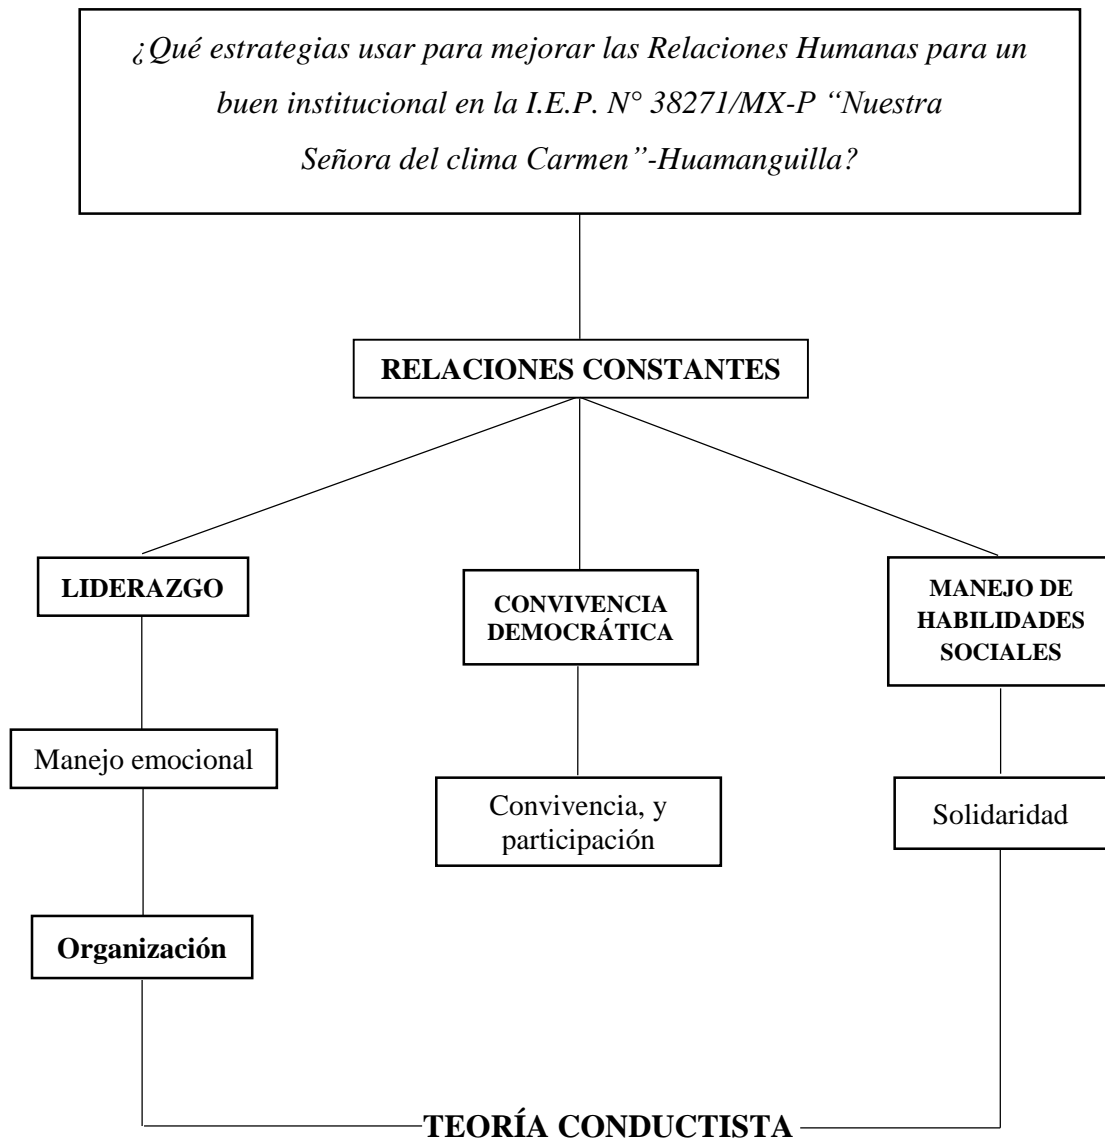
¿Qué estrategias usar para mejorar las Relaciones Humanas para un buen institucional en la I.E.P. N° 38271/MX-P "Nuestra Señora del clima Carmen"-Huamanguilla?

RELACIONES CONSTANTES

LIDERAZGO

CONVIVENCIA DEMOCRÁTICA

MANEJO DE HABILIDADES SOCIALES

Manejo emocional

Convivencia, y participación

Solidaridad

Organización

TEORÍA CONDUCTISTA